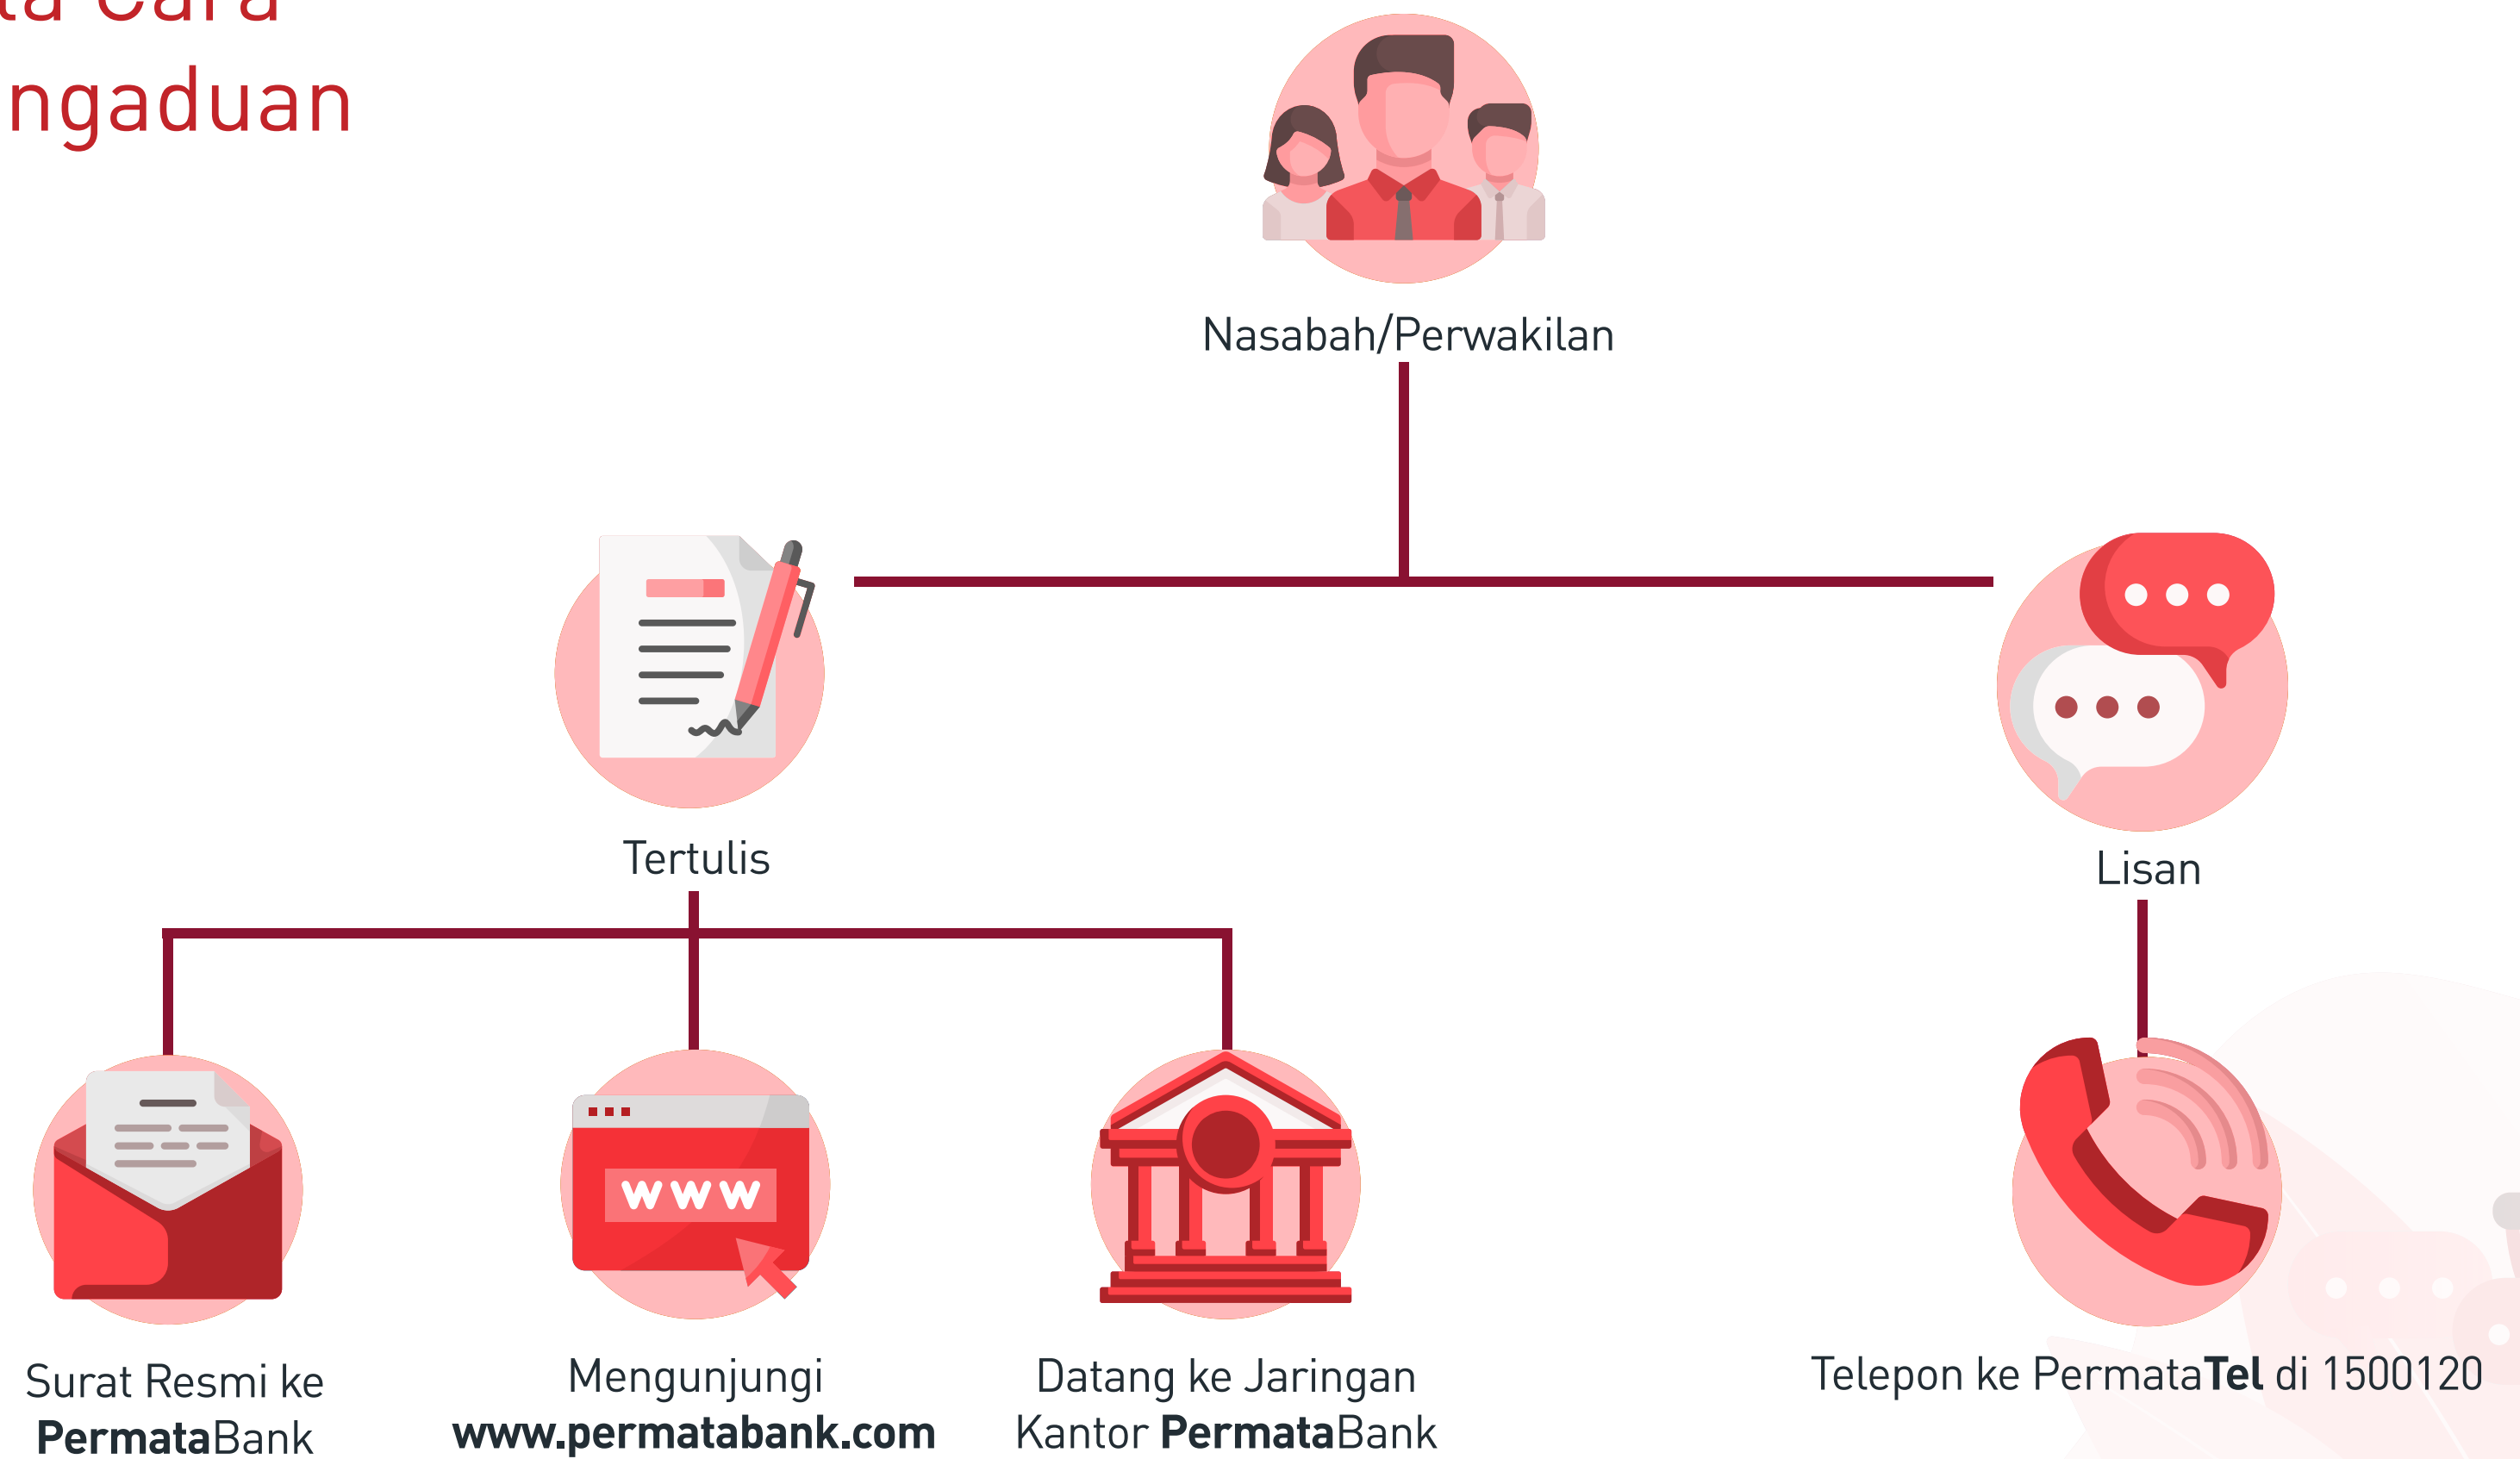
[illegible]a cara
ngaduan

Nasabah/Perwakilan

Tertulis

Lisan

WWW

Surat Resmi ke **Permata**Bank

Mengunjungi **www.permatabank.com**

Datang ke Jaringan Kantor **Permata**Bank

Telepon ke Permata**Tel** di 1500120